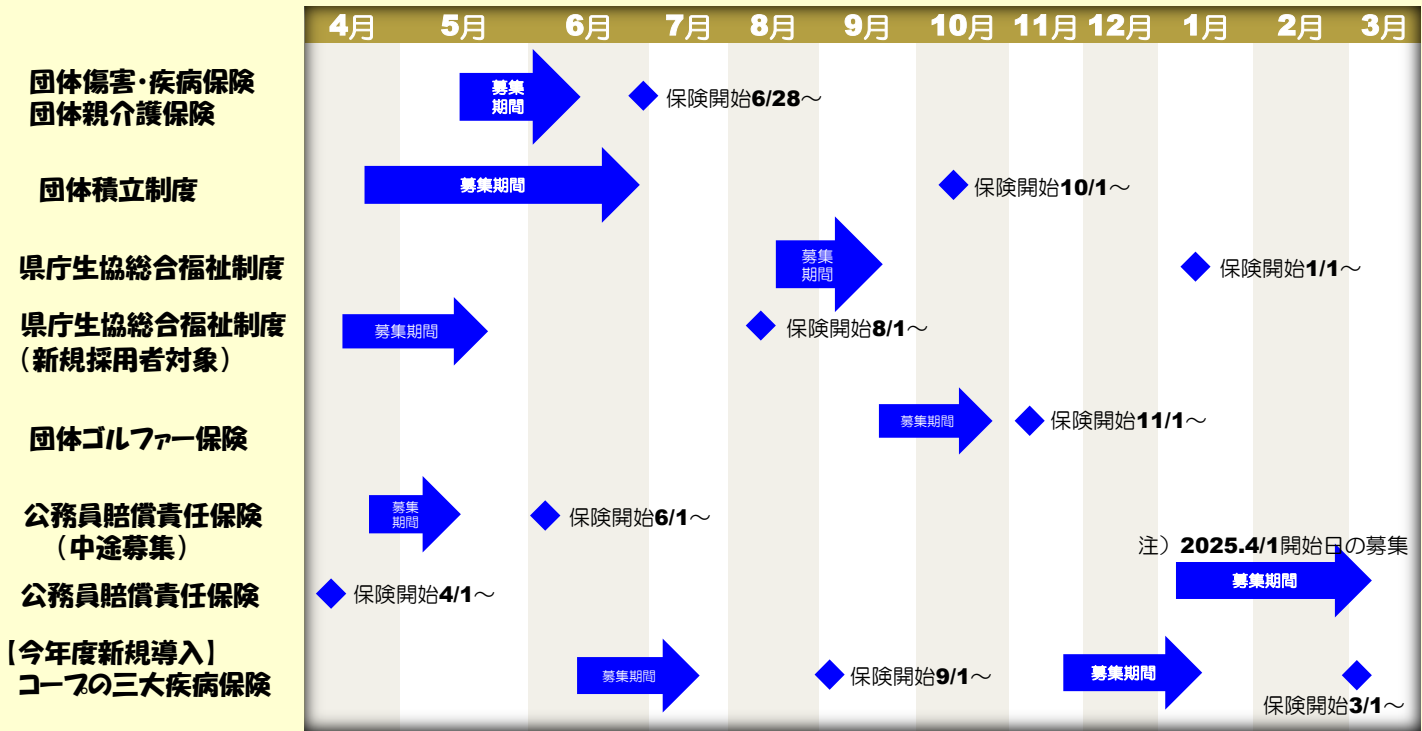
4月 5月 6月 7月 8月 9月 10月 11月 12月 1月 2月 3月

団体傷害・疾病保険
団体親介護保険
募集期間
保険開始6/28～

団体積立制度
募集期間
保険開始10/1～

県庁生協総合福祉制度
募集期間
保険開始1/1～

県庁生協総合福祉制度
（新規採用者対象）
募集期間
保険開始8/1～

団体ゴルファー保険
募集期間
保険開始11/1～

公務員賠償責任保険
（中途募集）
募集期間
保険開始6/1～

注）2025.4/1開始日の募集
募集期間

公務員賠償責任保険
保険開始4/1～

【今年度新規導入】
コープの三大疾病保険
募集期間
保険開始9/1～
募集期間
保険開始3/1～